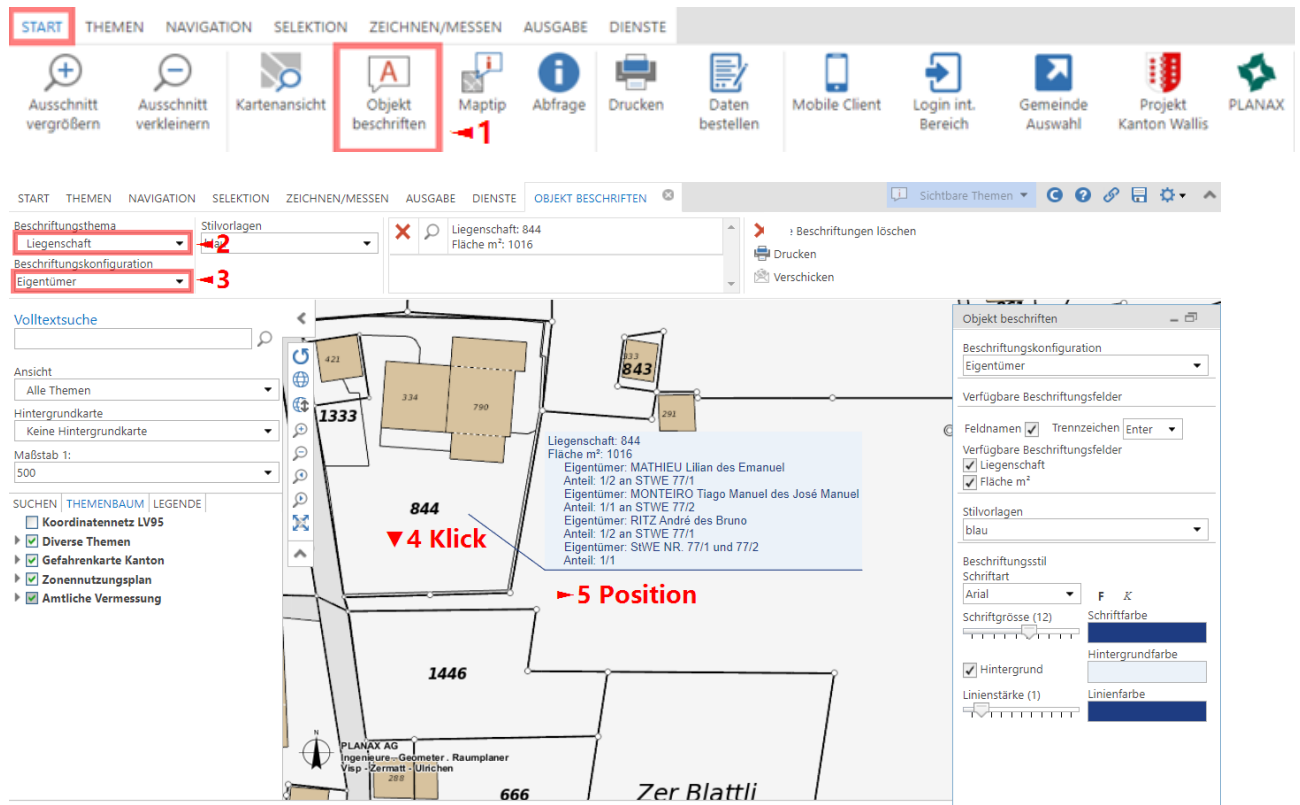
START THEMEN NAVIGATION SELEKTION ZEICHNEN/MESSEN AUSGABE DIENSTE

Ausschnitt vergrößern
Ausschnitt verkleinern
Kartenansicht
Objekt beschriften
Maptip
Abfrage
Drucken
Daten bestellen
Mobile Client
Login int. Bereich
Gemeinde Auswahl
Projekt Kanton Wallis
PLANAX

1

START THEMEN NAVIGATION SELEKTION ZEICHNEN/MESSEN AUSGABE DIENSTE OBJEKT BESCHRIFTEN

Sichtbare Themen

Beschriftungsthema
Liegenschaft
2
Stilvorlagen
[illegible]
Beschriftungskonfiguration
Eigentümer
3

Liegenschaft: 844
Fläche m²: 1016

Beschriftungen löschen
Drucken
Verschicken

Volltextsuche

Ansicht
Alle Themen
Hintergrundkarte
Keine Hintergrundkarte
Maßstab 1:
500

SUCHEN THEMENBAUM LEGENDE
Koordinatennetz LV95
Diverse Themen
Gefahrenkarte Kanton
Zonennutzungsplan
Amtliche Vermessung

421
334
790
333
843
291
1333
844
1446
288
666
Zer Blattli

Liegenschaft: 844
Fläche m²: 1016
Eigentümer: MATHIEU Lilian des Emanuel
Anteil: 1/2 an STWE 77/1
Eigentümer: MONTEIRO Tiago Manuel des José Manuel
Anteil: 1/1 an STWE 77/2
Eigentümer: RITZ André des Bruno
Anteil: 1/2 an STWE 77/1
Eigentümer: StWE NR. 77/1 und 77/2
Anteil: 1/1

4 Klick
5 Position

N
PLANAX AG
Ingenieure . Geometer . Raumplaner
Visp . Zermatt . Ulrichen

Objekt beschriften
Beschriftungskonfiguration
Eigentümer
Verfügbare Beschriftungsfelder
Feldnamen
Trennzeichen
Enter
Verfügbare Beschriftungsfelder
Liegenschaft
Fläche m²
Stilvorlagen
blau
Beschriftungsstil
Schriftart
Arial
F
K
Schriftgrösse (12)
Schriftfarbe
Hintergrund
Hintergrundfarbe
Linienstärke (1)
Linienfarbe